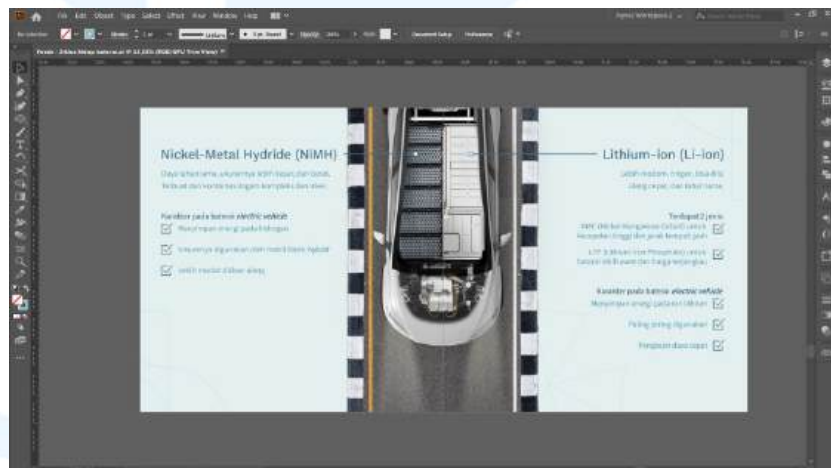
File Edit Object Type Select Effect View Window Help

Nickel-Metal Hydride (NiMH)

Daya tahan lama, ukurannya lebih besar, dan berat. Terbuat dari nikel berbagai komposisi dan etsa.

Karakter pada baterai electric vehicle

Menyimpan energi pada hidrogen

Umumnya digunakan oleh mobil listrik hybrid

Lebih mudah didaur ulang

Lithium-ion (Li-ion)

Lebih modern, ringan, bisa diisi ulang cepat, dan tahan lama.

Terdapat 2 jenis

NMC (Nickel Manganese Cobalt) untuk kecepatan tinggi dan jarak tempuh jauh

LFP (Lithium Iron Phosphate) untuk tahan terhadap panas dan harga terjangkau

Karakter pada baterai electric vehicle

Menyimpan energi pada ion lithium

Paling sering digunakan

Pengisian daya cepat